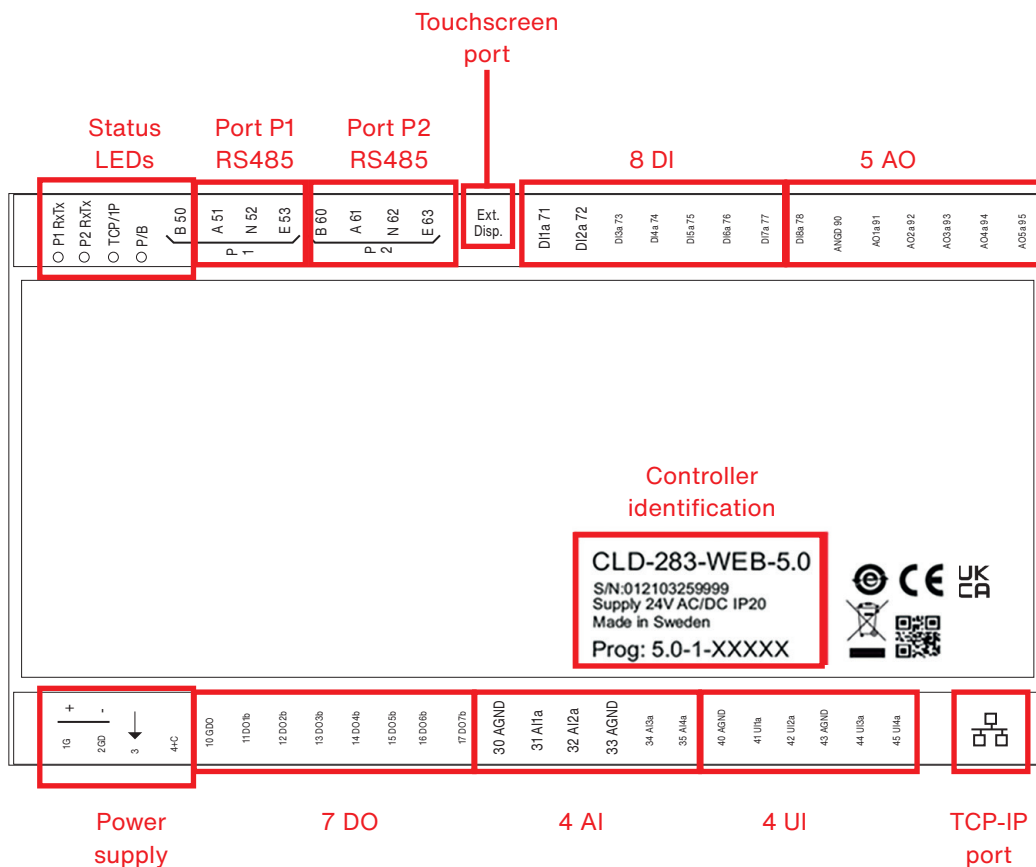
Touchscreen port

Status LEDs

Port P1 RS485

Port P2 RS485

8 DI

5 AO

P1 RxTx
P2 RxTx
TCP/IP
P/B
B 50
A 51
N 52
E 53
P 1
B 60
A 61
N 62
E 63
P 2
Ext. Disp.
DI1a 71
DI2a 72
DI3a 73
DI4a 74
DI5a 75
DI6a 76
DI7a 77
DI8a 78
ANGD 90
AO1a 91
AO2a 92
AO3a 93
AO4a 94
AO5a 95

Controller identification

CLD-283-WEB-5.0
S/N:012103259999
Supply 24V AC/DC IP20
Made in Sweden
Prog: 5.0-1-XXXXX

CE UK CA

+
-
1G
2GD
3
4+C
10 GDO
11 DO1b
12 DO2b
13 DO3b
14 DO4b
15 DO5b
16 DO6b
17 DO7b
30 AGND
31 AI1a
32 AI2a
33 AGND
34 AI3a
35 AI4a
40 AGND
41 UI1a
42 UI2a
43 AGND
44 UI3a
45 UI4a

Power supply

7 DO

4 AI

4 UI

TCP-IP port